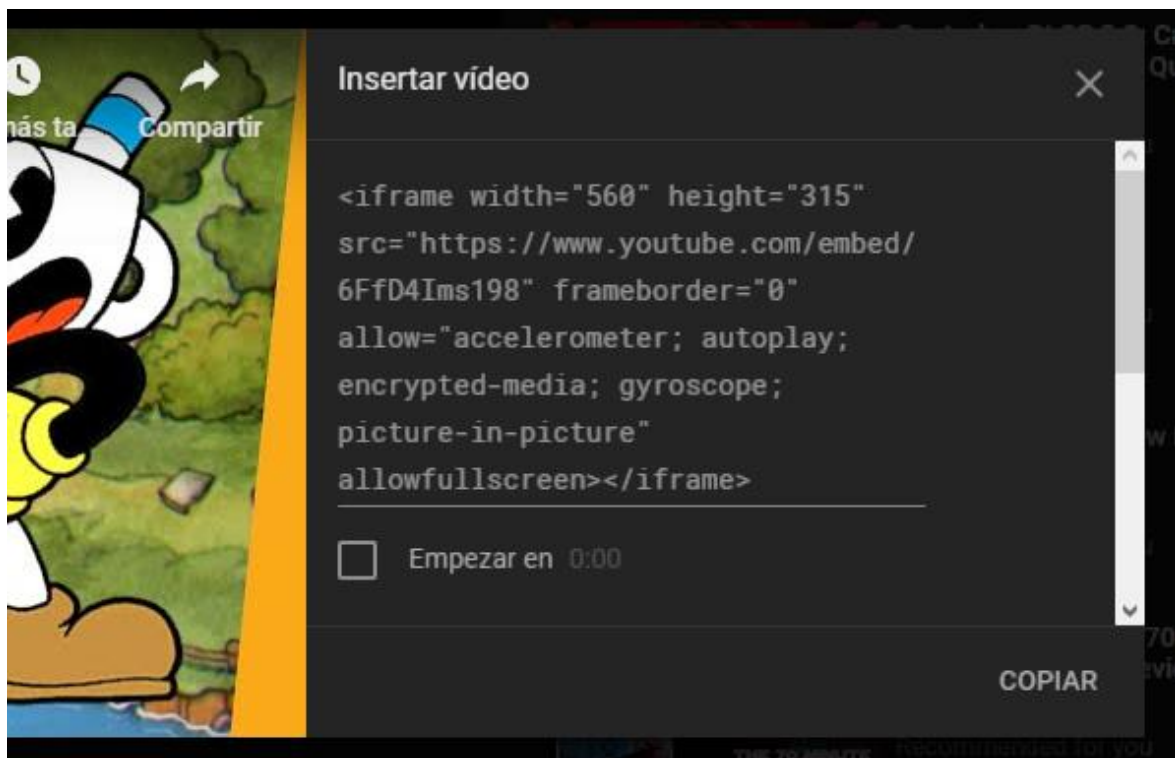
nás ta

Compartir

Insertar vídeo

<iframe width="560" height="315" src="https://www.youtube.com/embed/6FfD4Ims198" frameborder="0" allow="accelerometer; autoplay; encrypted-media; gyroscope; picture-in-picture" allowfullscreen></iframe>

Empezar en 0:00

COPIAR